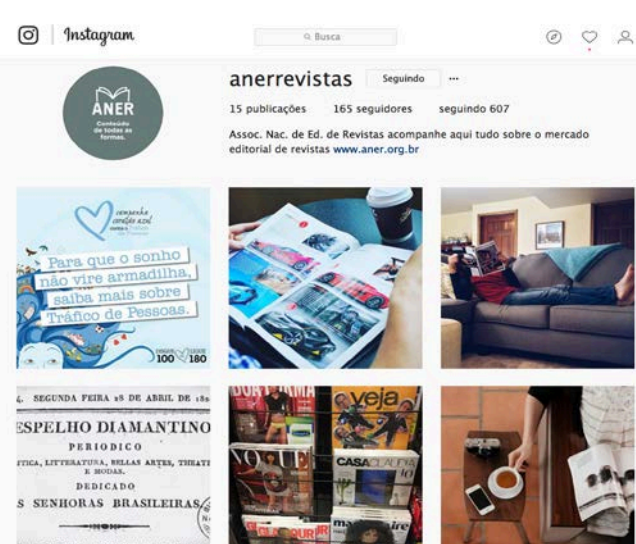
Instagram

Busca

ANER
Conteúdo de todas as formas.

anerrevistas Seguindo ···

15 publicações 165 seguidores seguindo 607

Assoc. Nac. de Ed. de Revistas acompanhe aqui tudo sobre o mercado editorial de revistas www.aner.org.br

campanha coração azul contra o Tráfico de Pessoas

Para que o sonho não vire armadilha, saiba mais sobre Tráfico de Pessoas.

100 180

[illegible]. SEGUNDA FEIRA 28 DE ABRIL DE 18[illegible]

ESPELHO DIAMANTINO
PERIODICO
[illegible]TICA, LITTERATURA, BELLAS ARTES, THEAT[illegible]
E MODAS.
DEDICADO
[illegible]S SENHORAS BRASILEIRAS

veja

VOGUE

CASA CLAUDIA